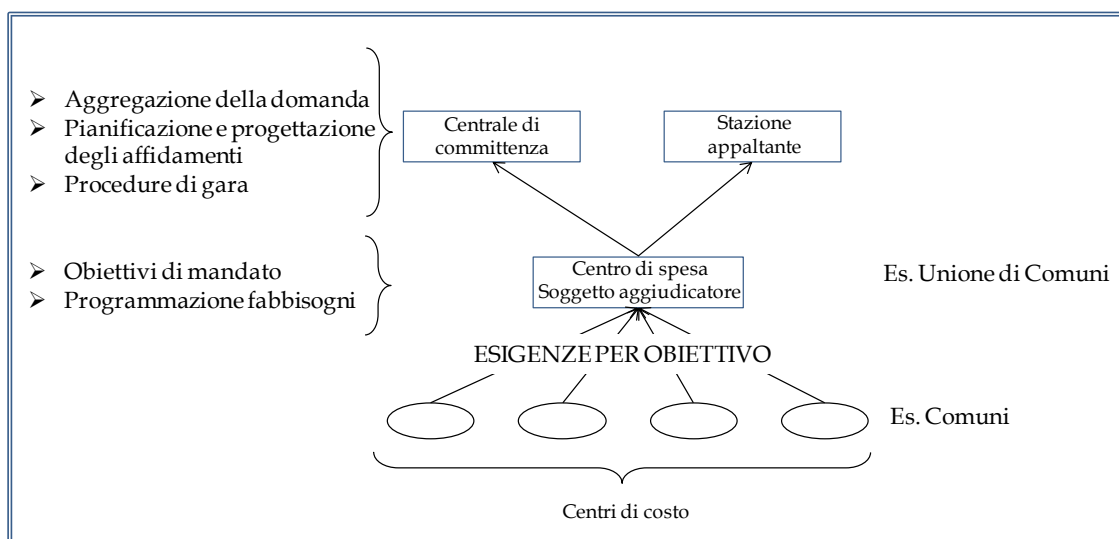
➢ Aggregazione della domanda
➢ Pianificazione e progettazione degli affidamenti
➢ Procedure di gara

Centrale di committenza

Stazione appaltante

➢ Obiettivi di mandato
➢ Programmazione fabbisogni

Centro di spesa
Soggetto aggiudicatore

Es. Unione di Comuni

ESIGENZE PER OBIETTIVO

Es. Comuni

Centri di costo